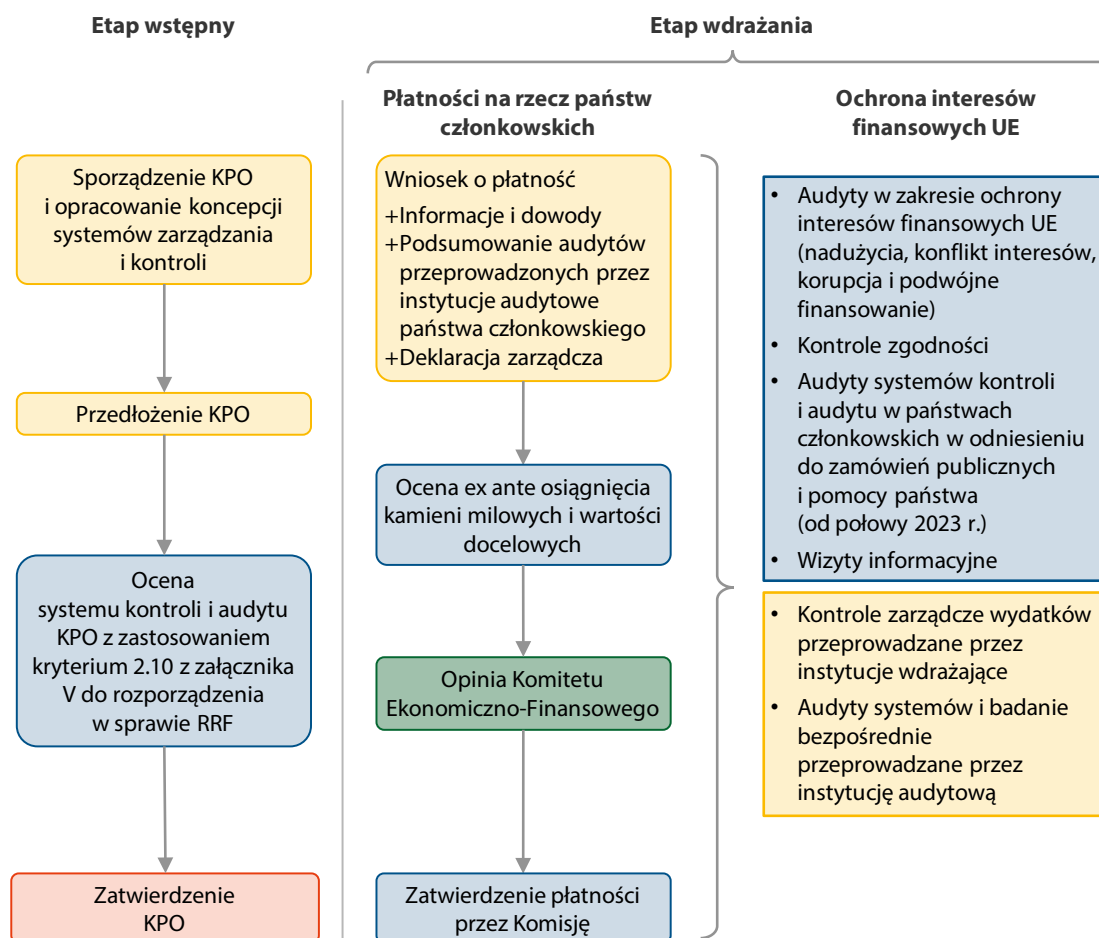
Etap wstępny

Sporządzenie KPO i opracowanie koncepcji systemów zarządzania i kontroli

Przedłożenie KPO

Ocena systemu kontroli i audytu KPO z zastosowaniem kryterium 2.10 z załącznika V do rozporządzenia w sprawie RRF

Zatwierdzenie KPO

Etap wdrażania

Płatności na rzecz państw członkowskich

Wniosek o płatność
+Informacje i dowody
+Podsumowanie audytów przeprowadzonych przez instytucje audytowe państwa członkowskiego
+Deklaracja zarządcza

Ocena ex ante osiągnięcia kamieni milowych i wartości docelowych

Opinia Komitetu Ekonomiczno-Finansowego

Zatwierdzenie płatności przez Komisję

Ochrona interesów finansowych UE

• Audyty w zakresie ochrony interesów finansowych UE (nadużycia, konflikt interesów, korupcja i podwójne finansowanie)
• Kontrole zgodności
• Audyty systemów kontroli i audytu w państwach członkowskich w odniesieniu do zamówień publicznych i pomocy państwa (od połowy 2023 r.)
• Wizyty informacyjne

• Kontrole zarządcze wydatków przeprowadzane przez instytucje wdrażające
• Audyty systemów i badanie bezpośrednie przeprowadzane przez instytucję audytową